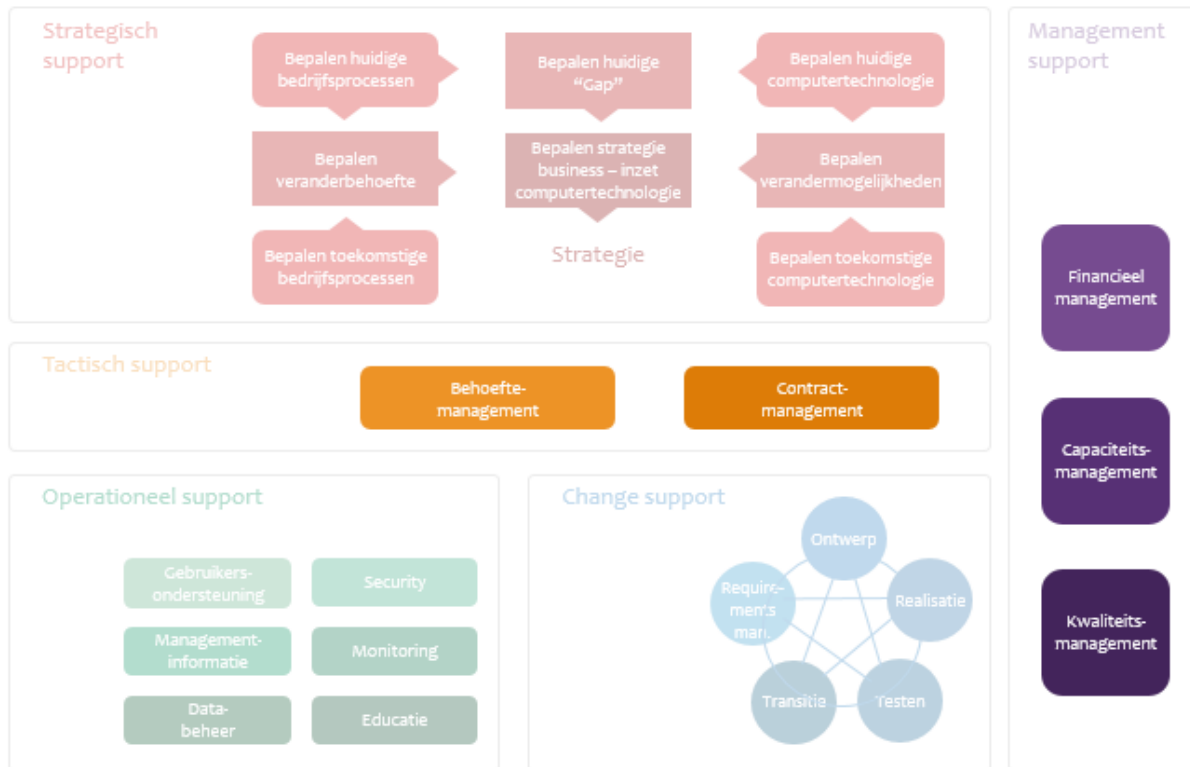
Strategisch support

Bepalen huidige bedrijfsprocessen

Bepalen huidige "Gap"

Bepalen huidige computertechnologie

Bepalen veranderbehoefte

Bepalen strategie business – inzet computertechnologie

Bepalen verandermogelijkheden

Bepalen toekomstige bedrijfsprocessen

Strategie

Bepalen toekomstige computertechnologie

Management support

Financieel management

Tactisch support

Behoefte-management

Contract-management

Capaciteits-management

Operationeel support

Gebruikers-ondersteuning

Security

Management-informatie

Monitoring

Data-beheer

Educatie

Change support

Ontwerp

Requirements man.

Realisatie

Transitie

Testen

Kwaliteits-management